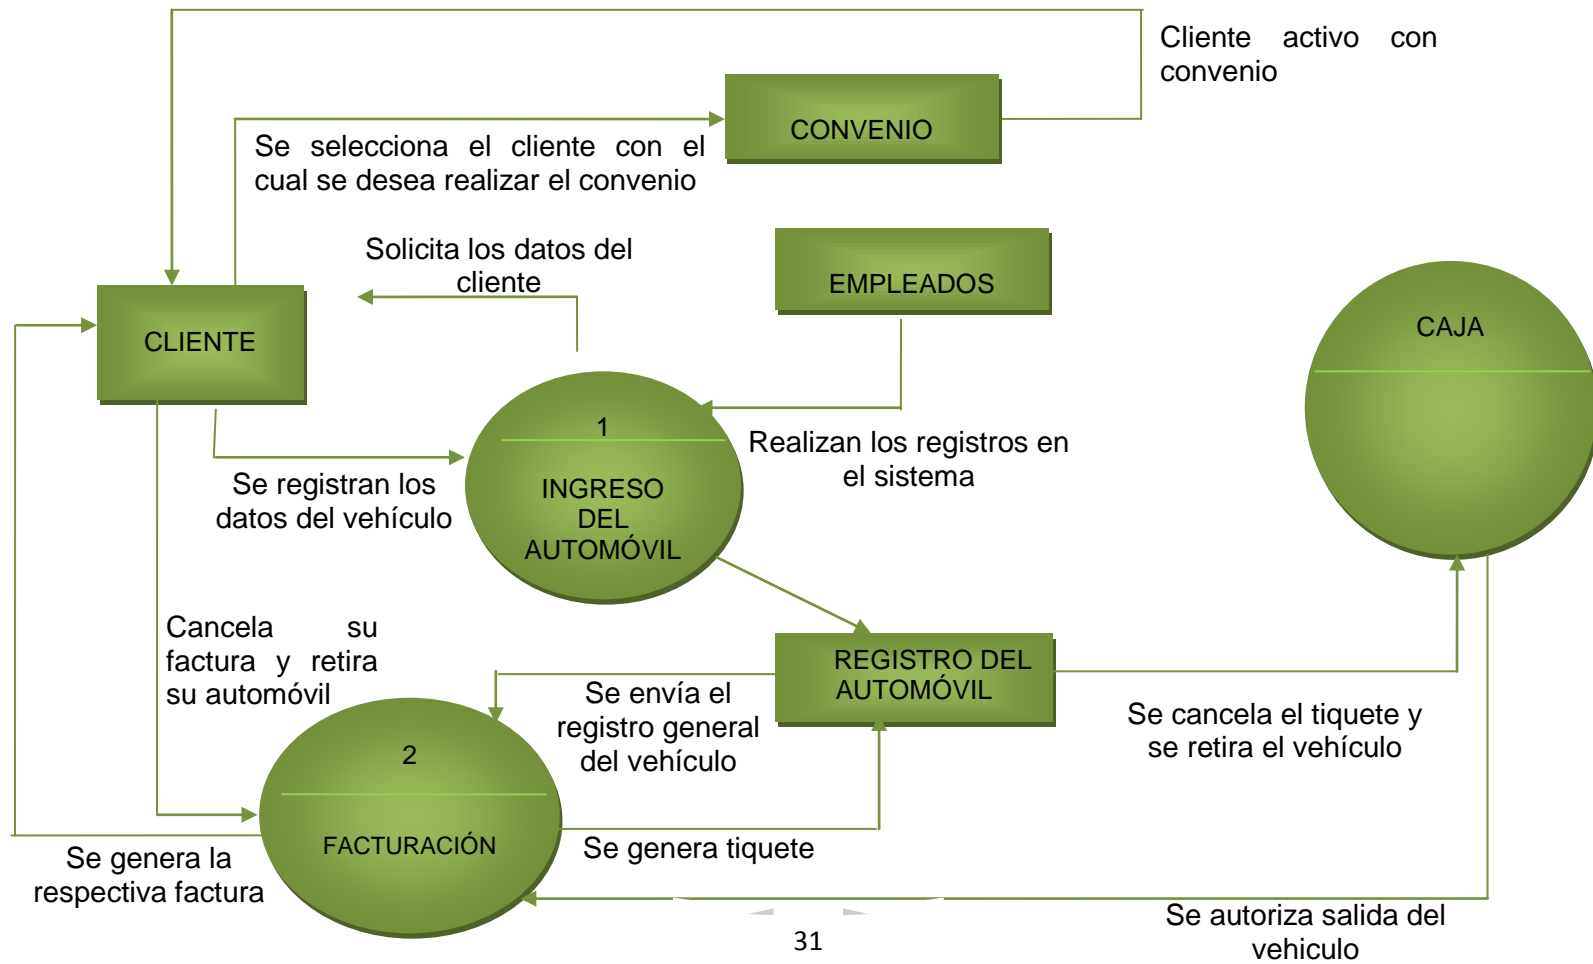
Cliente activo con convenio

CONVENIO

Se selecciona el cliente con el cual se desea realizar el convenio

Solicita los datos del cliente

EMPLEADOS

CLIENTE

CAJA

1

INGRESO DEL AUTOMÓVIL

Realizan los registros en el sistema

Se registran los datos del vehículo

Cancela su factura y retira su automóvil

REGISTRO DEL AUTOMÓVIL

Se envía el registro general del vehículo

Se cancela el tiquete y se retira el vehículo

2

FACTURACIÓN

Se genera la respectiva factura

Se genera tiquete

Se autoriza salida del vehiculo

31